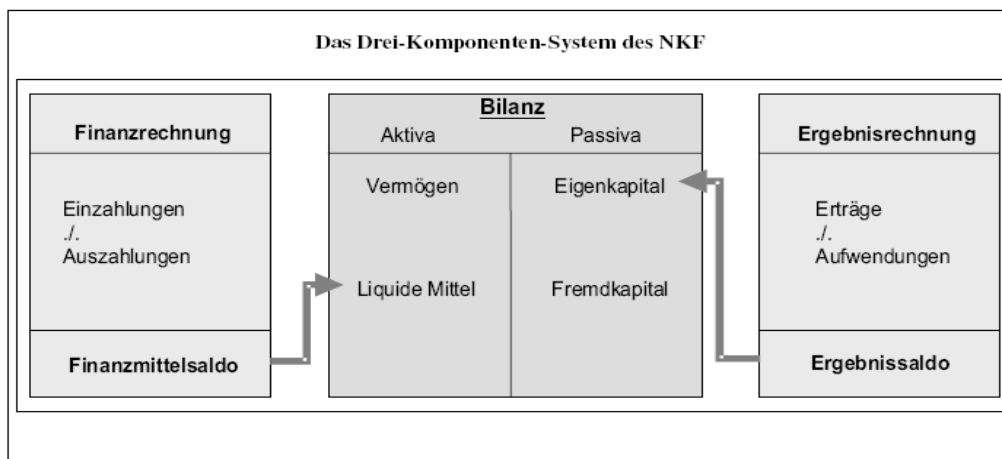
Das Drei-Komponenten-System des NKF

Finanzrechnung

Einzahlungen
./.
Auszahlungen

Finanzmittelsaldo

Bilanz

| Aktiva | Passiva |
|---|---|
| Vermögen | Eigenkapital |
| Liquide Mittel | Fremdkapital |

Ergebnisrechnung

Erträge
./.
Aufwendungen

Ergebnissaldo